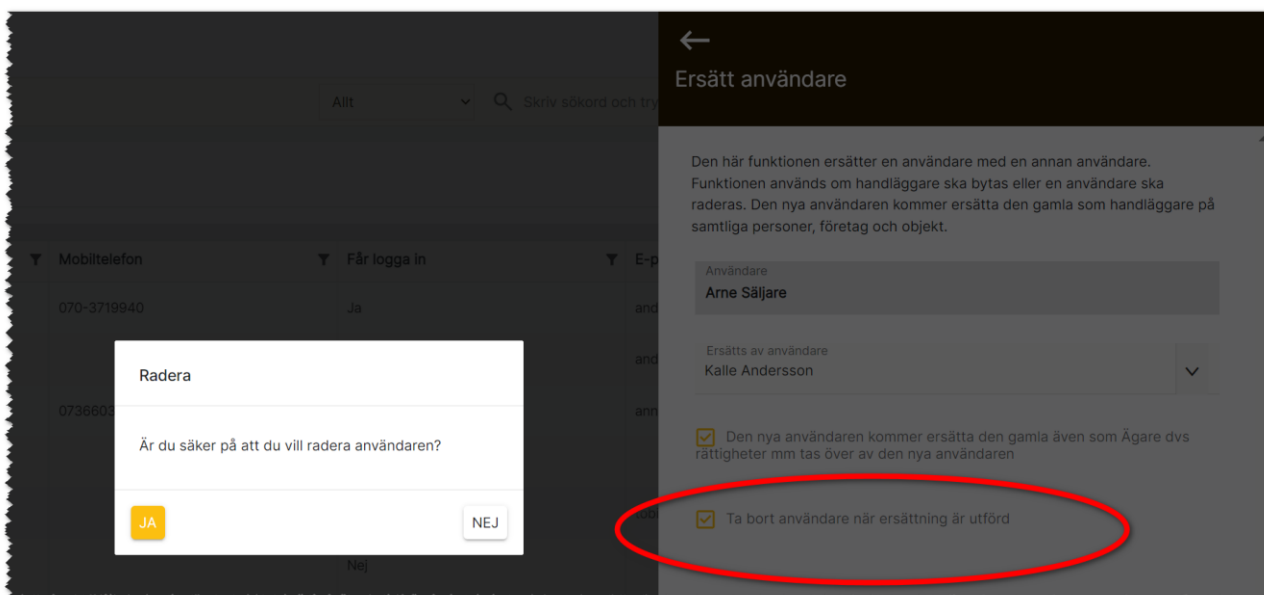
Allt
Skriv sökord och try

Mobiltelefon
Får logga in
E-p
070-3719940
Ja
and
and
073660
ann
Nej

Radera

Är du säker på att du vill radera användaren?

JA
NEJ

Ersätt användare

Den här funktionen ersätter en användare med en annan användare. Funktionen används om handläggare ska bytas eller en användare ska raderas. Den nya användaren kommer ersätta den gamla som handläggare på samtliga personer, företag och objekt.

Användare
Arne Säljare

Ersätts av användare
Kalle Andersson

Den nya användaren kommer ersätta den gamla även som Ägare dvs rättigheter mm tas över av den nya användaren

Ta bort användare när ersättning är utförd